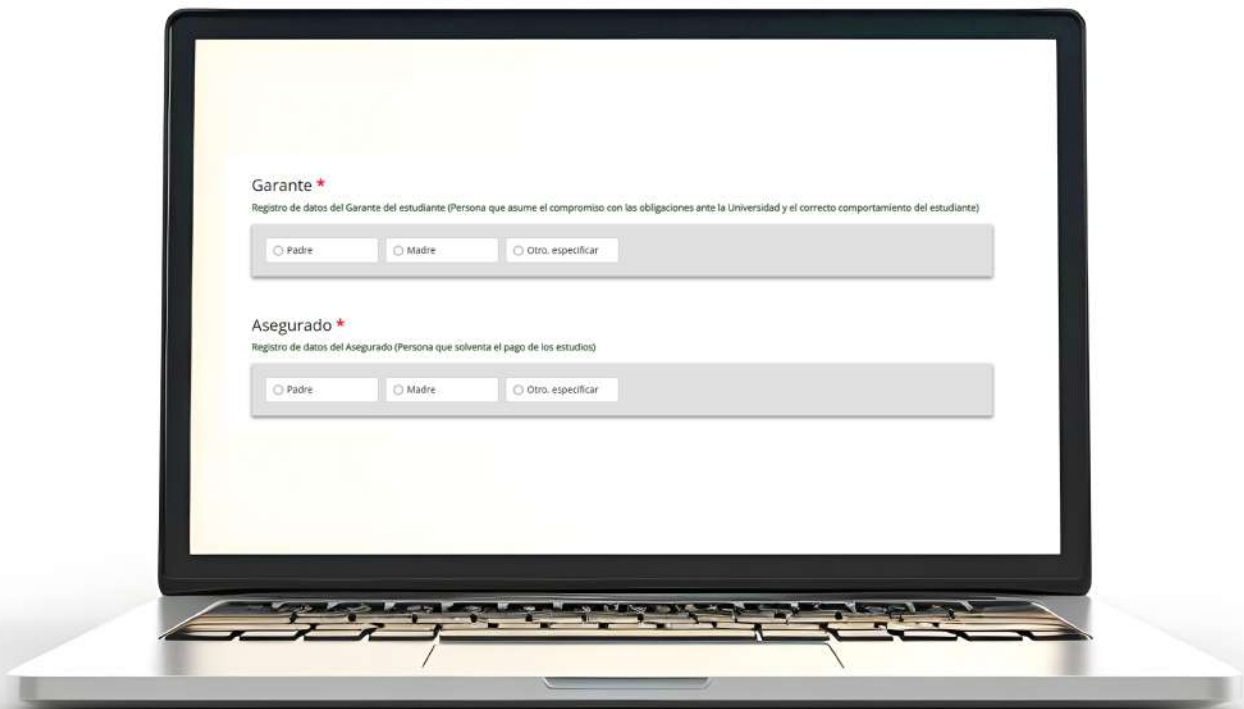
Garante *

Registro de datos del Garante del estudiante (Persona que asume el compromiso con las obligaciones ante la Universidad y el correcto comportamiento del estudiante)

○ Padre
○ Madre
○ Otro. especificar

Asegurado *

Registro de datos del Asegurado (Persona que solventa el pago de los estudios)

○ Padre
○ Madre
○ Otro. especificar